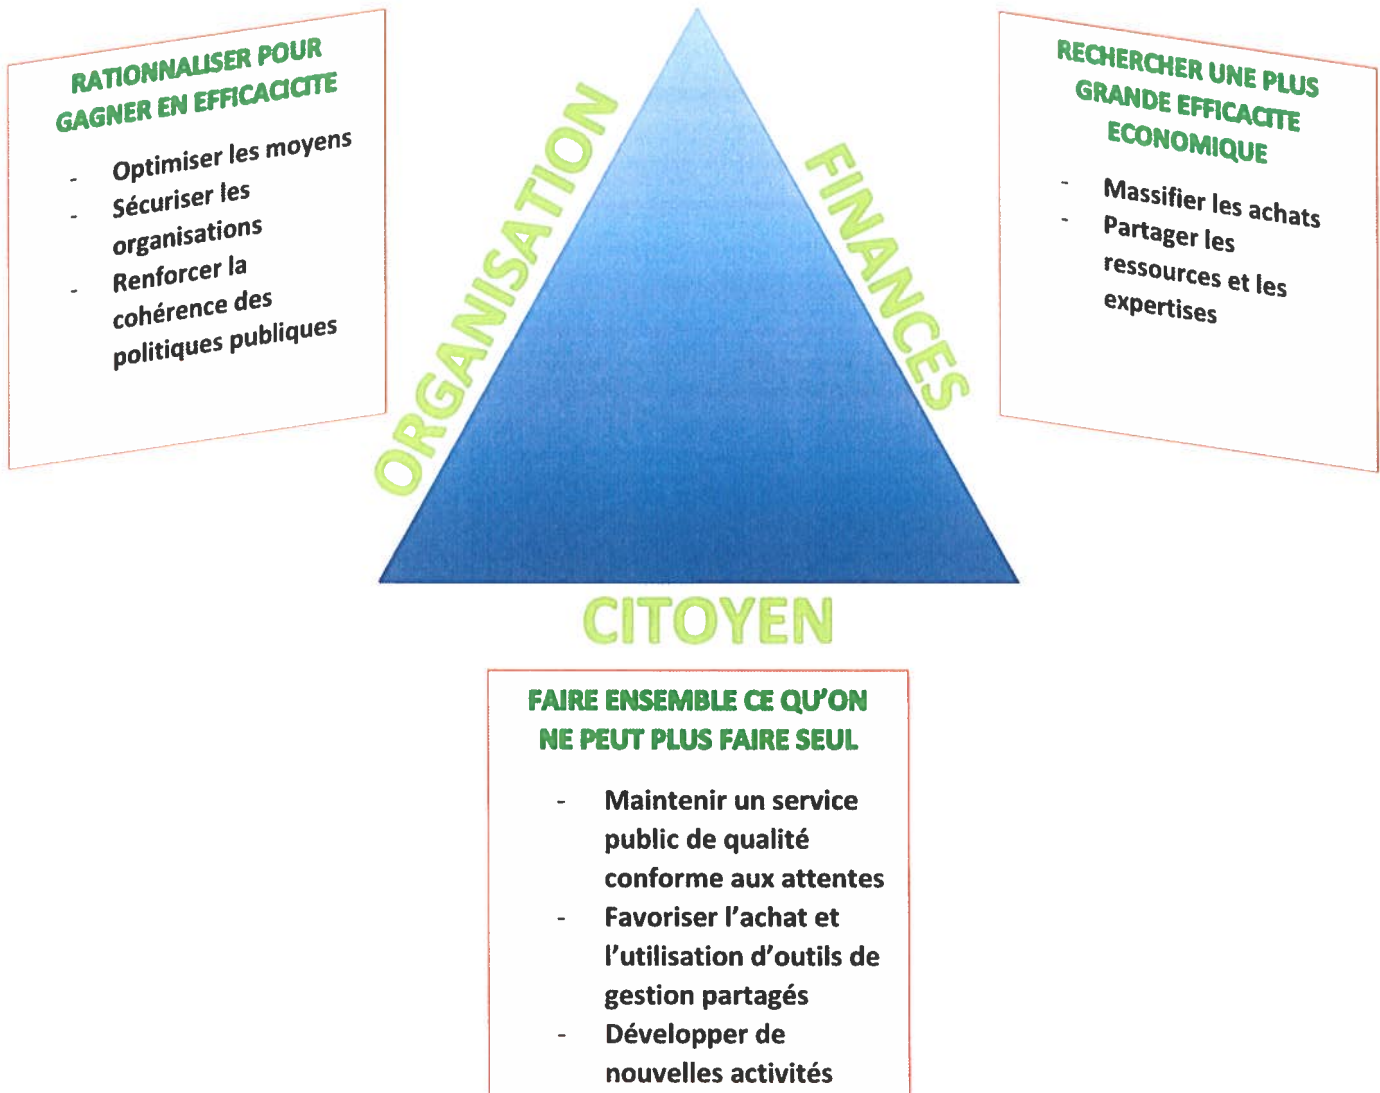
RATIONNALISER POUR GAGNER EN EFFICACICITE

- Optimiser les moyens
- Sécuriser les organisations
- Renforcer la cohérence des politiques publiques

ORGANISATION

FINANCES

RECHERCHER UNE PLUS GRANDE EFFICACITE ECONOMIQUE

- Massifier les achats
- Partager les ressources et les expertises

CITOYEN

FAIRE ENSEMBLE CE QU'ON NE PEUT PLUS FAIRE SEUL

- Maintenir un service public de qualité conforme aux attentes
- Favoriser l'achat et l'utilisation d'outils de gestion partagés
- Développer de nouvelles activités